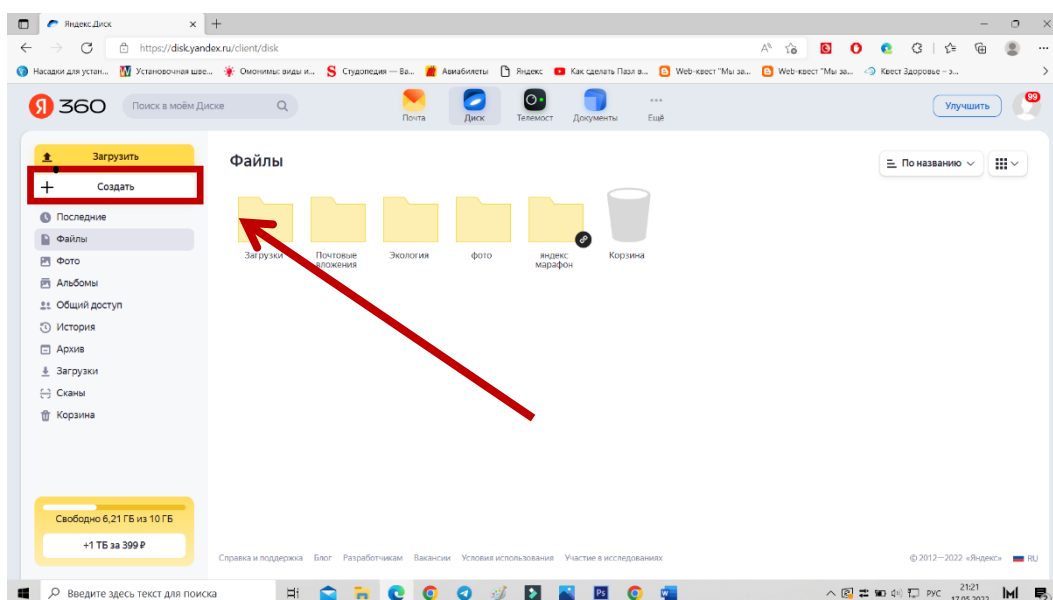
Яндекс Диск
https://disk.yandex.ru/client/disk

Насадки для устан... Установочная шве... Омонимы: виды и... Студопедия — Ва... Авиабилеты Яндекс Как сделать Пазл в... Web-квест "Мы за... Web-квест "Мы за... Квест Здоровье - э...

Я 360 Поиск в моём Диске
Почта Диск Телемост Документы Ещё
Улучшить 99

Загрузить
Создать
Последние
Файлы
Фото
Альбомы
Общий доступ
История
Архив
Загрузки
Сканы
Корзина

Свободно 6,21 ГБ из 10 ГБ
+1 ТБ за 399 ₽

Файлы
По названию

Загрузки
Почтовые вложения
Экология
фото
яндекс марафон
Корзина

Справка и поддержка Блог Разработчикам Вакансии Условия использования Участие в исследованиях
© 2012—2022 «Яндекс» RU

Введите здесь текст для поиска
РУС 21:21 17.05.2022